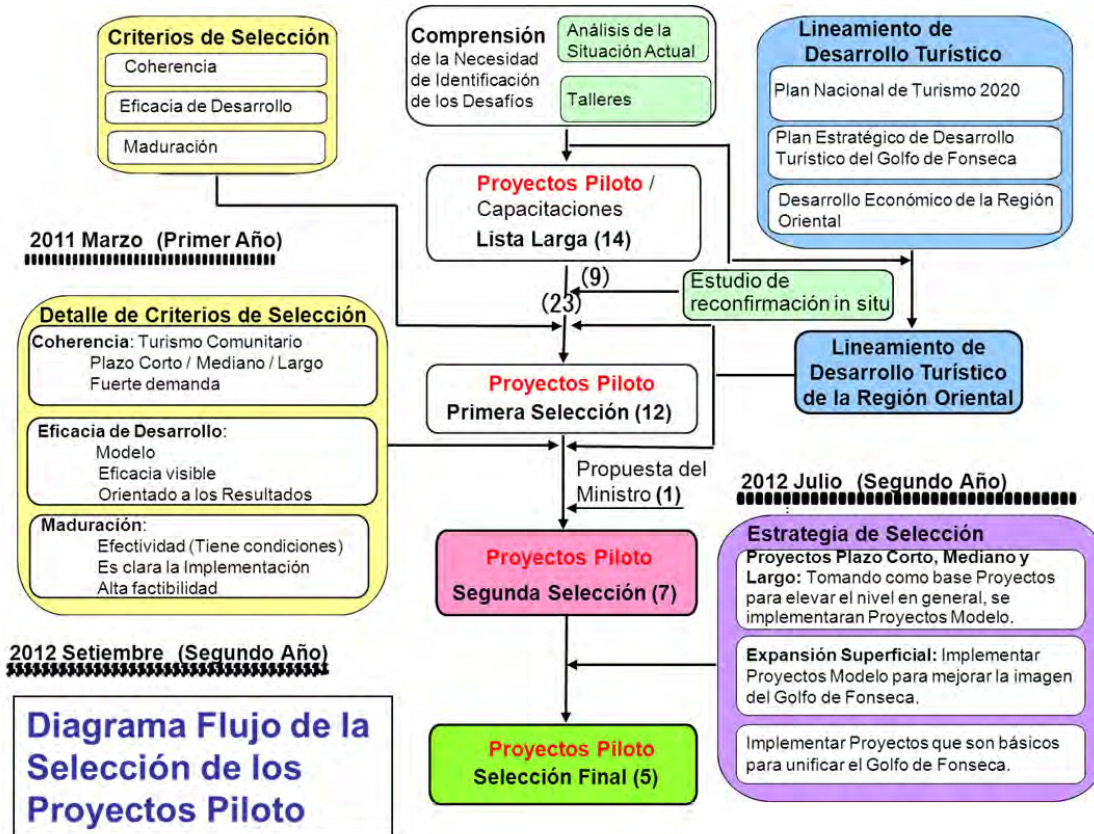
Criterios de Selección
Coherencia
Eficacia de Desarrollo
Maduración

Comprensión de la Necesidad de Identificación de los Desafíos
Análisis de la Situación Actual
Talleres

Lineamiento de Desarrollo Turístico
Plan Nacional de Turismo 2020
Plan Estratégico de Desarrollo Turístico del Golfo de Fonseca
Desarrollo Económico de la Región Oriental

Proyectos Piloto / Capacitaciones
Lista Larga (14)

2011 Marzo (Primer Año)

(9)
(23)
Estudio de reconfirmación in situ

Detalle de Criterios de Selección
Coherencia: Turismo Comunitario
Plazo Corto / Mediano / Largo
Fuerte demanda

Eficacia de Desarrollo:
Modelo
Eficacia visible
Orientado a los Resultados

Maduración:
Efectividad (Tiene condiciones)
Es clara la Implementación
Alta factibilidad

Lineamiento de Desarrollo Turístico de la Región Oriental

Proyectos Piloto
Primera Selección (12)

Propuesta del Ministro (1)

2012 Julio (Segundo Año)

Estrategia de Selección
Proyectos Plazo Corto, Mediano y Largo: Tomando como base Proyectos para elevar el nivel en general, se implementaran Proyectos Modelo.

Expansión Superficial: Implementar Proyectos Modelo para mejorar la imagen del Golfo de Fonseca.

Implementar Proyectos que son básicos para unificar el Golfo de Fonseca.

Proyectos Piloto
Segunda Selección (7)

2012 Setiembre (Segundo Año)

Diagrama Flujo de la Selección de los Proyectos Piloto

Proyectos Piloto
Selección Final (5)